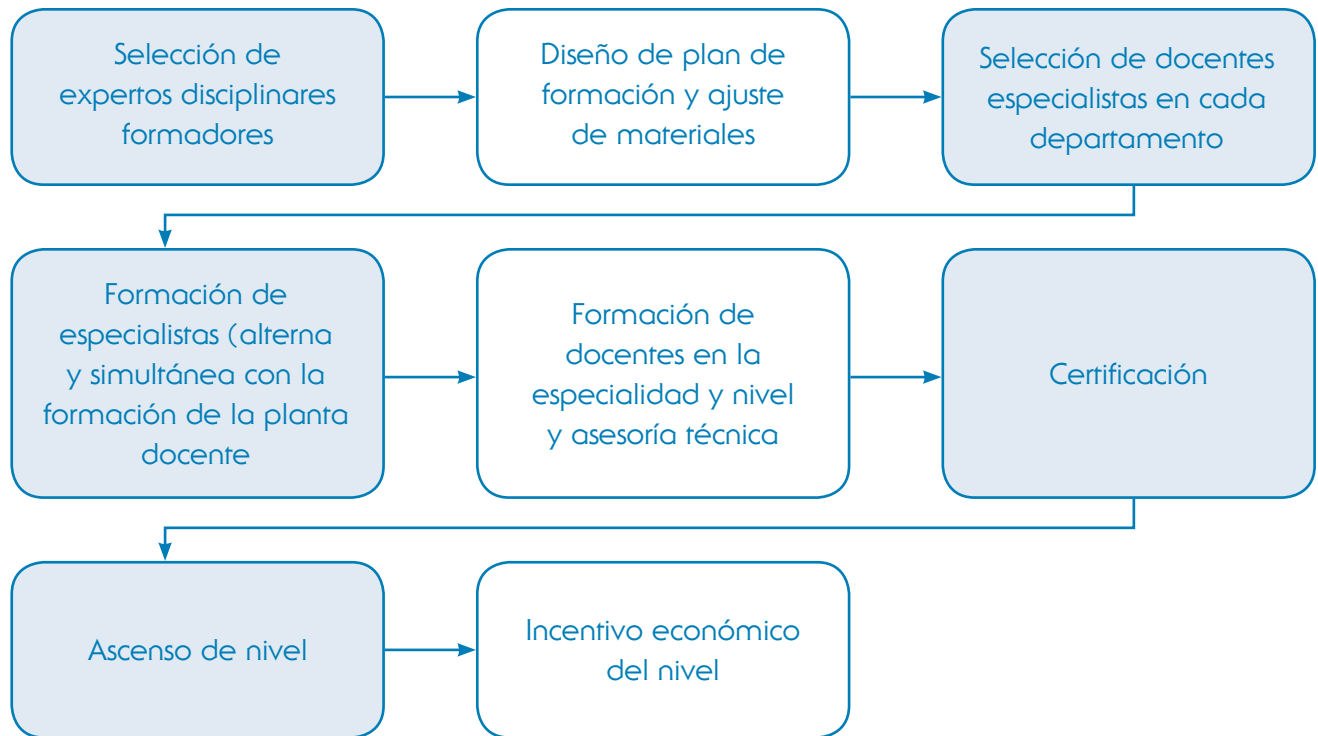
Selección de expertos disciplinares formadores

Diseño de plan de formación y ajuste de materiales

Selección de docentes especialistas en cada departamento

Formación de especialistas (alterna y simultánea con la formación de la planta docente

Formación de docentes en la especialidad y nivel y asesoría técnica

Certificación

Ascenso de nivel

Incentivo económico del nivel